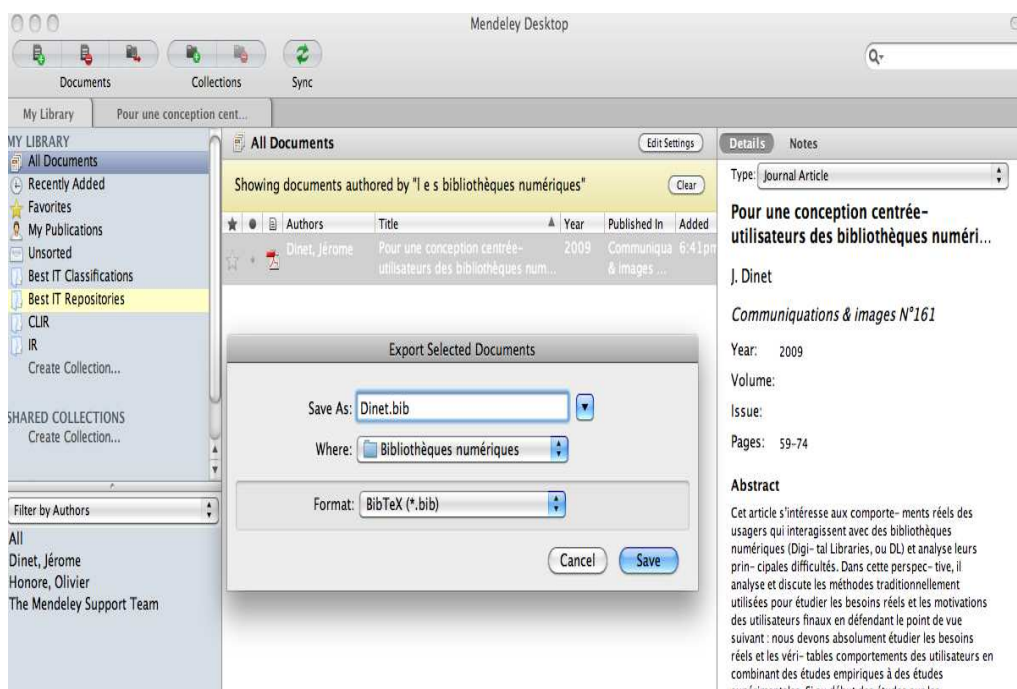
Mendeley Desktop

Documents
Collections
Sync

My Library
Pour une conception cent...

MY LIBRARY
All Documents
Recently Added
Favorites
My Publications
Unsorted
Best IT Classifications
Best IT Repositories
CLIR
IR
Create Collection...

SHARED COLLECTIONS
Create Collection...

Filter by Authors
All
Dinet, Jérome
Honore, Olivier
The Mendeley Support Team

All Documents
Edit Settings
Showing documents authored by "l e s bibliothèques numériques"
Clear

| Authors | Title | Year | Published In | Added |
|---|---|---|---|---|
| Dinet, Jérome | Pour une conception centrée-utilisateurs des bibliothèques num... | 2009 | Communiqua & images ... | 6:41pm |

Export Selected Documents
Save As: Dinet.bib
Where: Bibliothèques numériques
Format: BibTeX (*.bib)
Cancel
Save

Details
Notes
Type: Journal Article

Pour une conception centrée-utilisateurs des bibliothèques numéri...

J. Dinet

Communiquations & images N°161

Year: 2009
Volume:
Issue:
Pages: 59-74

Abstract
Cet article s'intéresse aux comporte- ments réels des usagers qui interagissent avec des bibliothèques numériques (Digi- tal Libraries, ou DL) et analyse leurs prin- cipales difficultés. Dans cette perspec- tive, il analyse et discute les méthodes traditionnellement utilisées pour étudier les besoins réels et les motivations des utilisateurs finaux en défendant le point de vue suivant : nous devons absolument étudier les besoins réels et les véri- tables comportements des utilisateurs en combinant des études empiriques à des études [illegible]